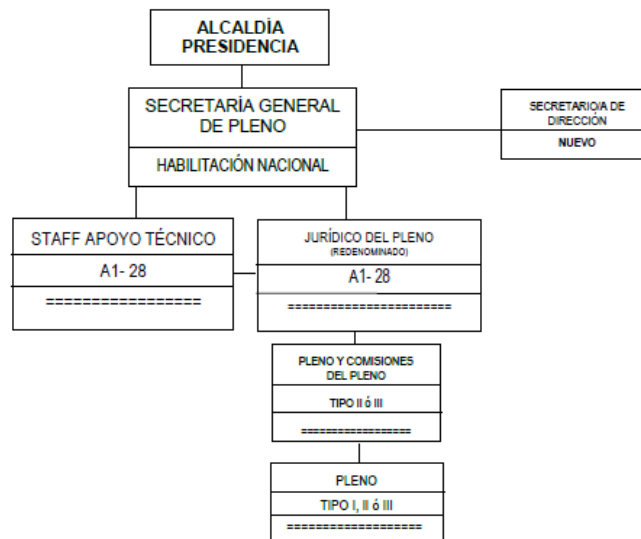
ALCALDÍA PRESIDENCIA

SECRETARÍA GENERAL DE PLENO

HABILITACIÓN NACIONAL

SECRETARIO/A DE DIRECCIÓN

NUEVO

STAFF APOYO TÉCNICO

A1- 28

=================

JURÍDICO DEL PLENO
(REDENOMINADO)

A1- 28

======================

PLENO Y COMISIONES DEL PLENO

TIPO II ó III

================

PLENO

TIPO I, II ó III

==================